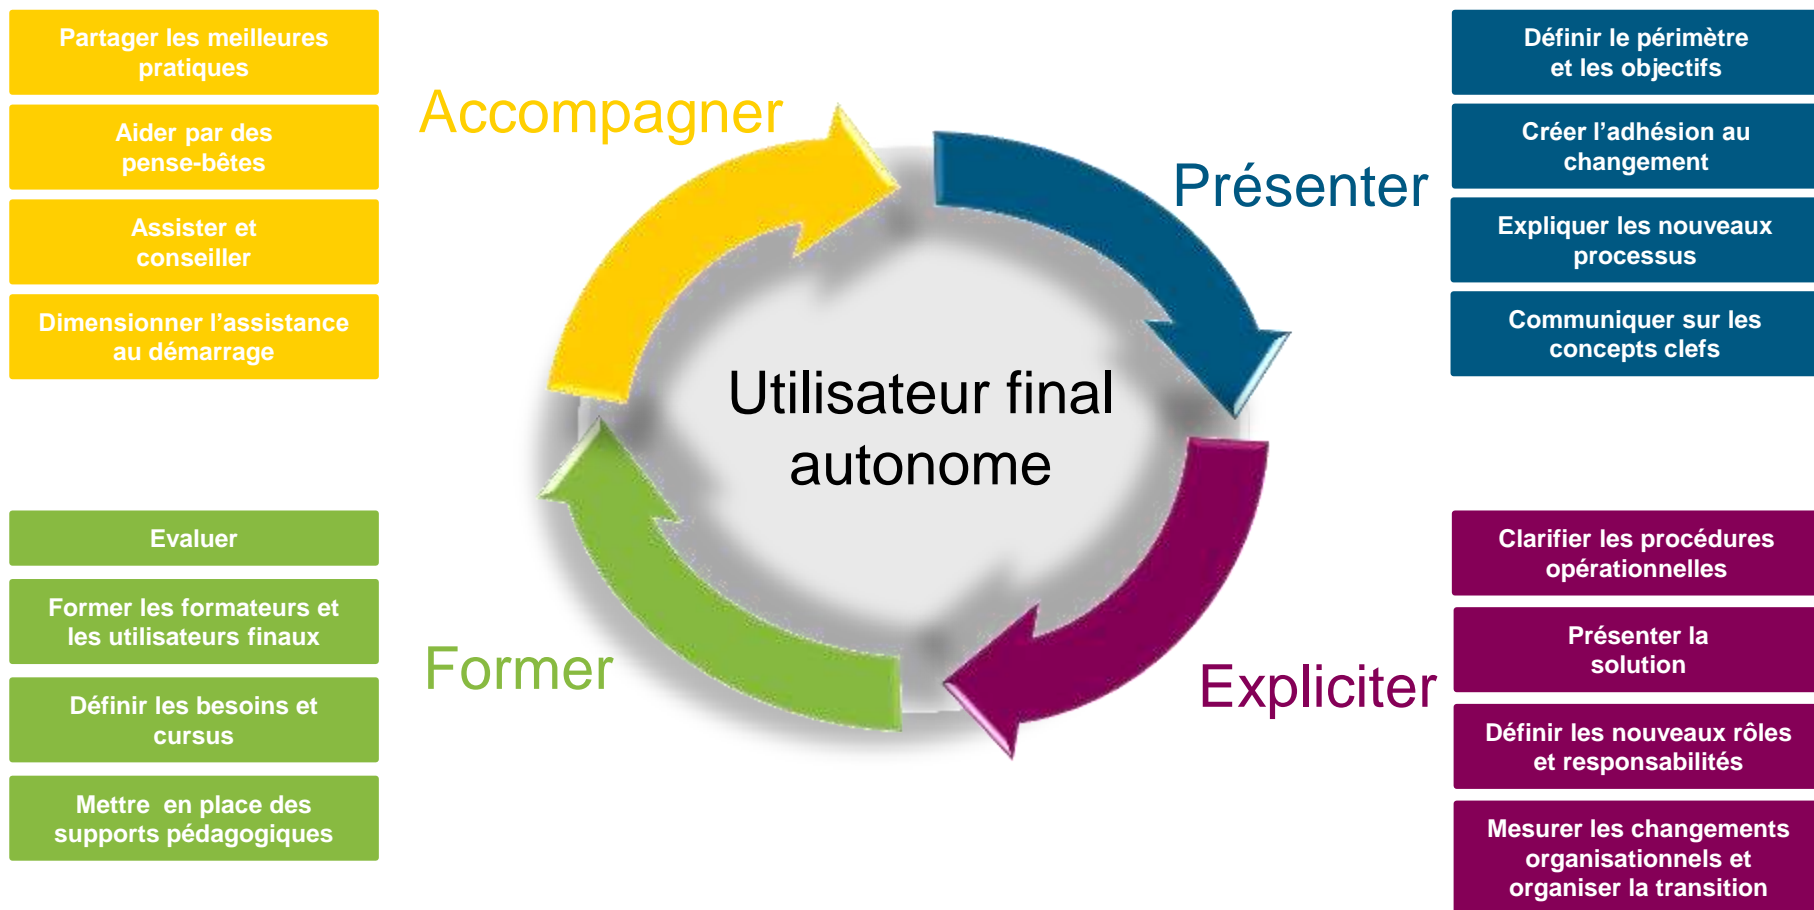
Partager les meilleures pratiques

Aider par des pense-bêtes

Assister et conseiller

Dimensionner l’assistance au démarrage

Accompagner

Présenter

Définir le périmètre et les objectifs

Créer l’adhésion au changement

Expliquer les nouveaux processus

Communiquer sur les concepts clefs

Utilisateur final autonome

Evaluer

Former les formateurs et les utilisateurs finaux

Définir les besoins et cursus

Mettre en place des supports pédagogiques

Former

Expliciter

Clarifier les procédures opérationnelles

Présenter la solution

Définir les nouveaux rôles et responsabilités

Mesurer les changements organisationnels et organiser la transition